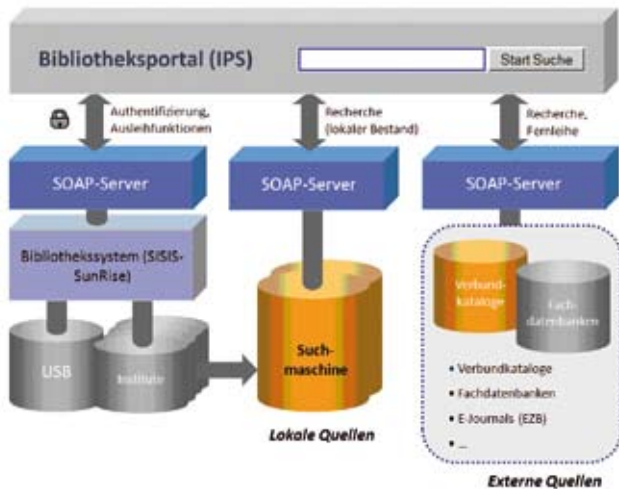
Bibliotheksportal (IPS)

Start Suche

Authentifizierung, Ausleihfunktionen

Recherche (lokaler Bestand)

Recherche, Fernleihe

SOAP-Server

SOAP-Server

SOAP-Server

Bibliothekssystem (SISIS-SunRise)

USB

Institute

Such-maschine

Lokale Quellen

Verbund-kataloge

Fach-datenbanken

• Verbundkataloge

• Fachdatenbanken

• E-Journals (EZB)

• ...

Externe Quellen